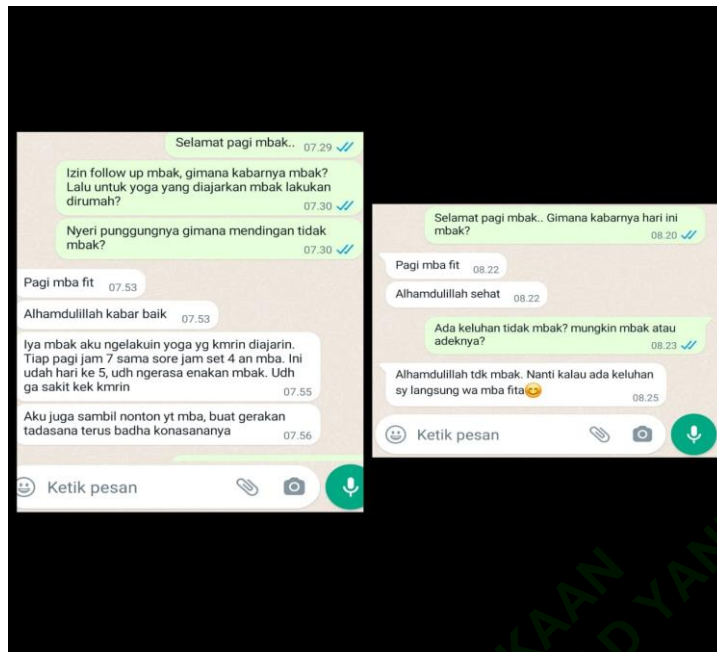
Selamat pagi mbak.. 07.29

Izin follow up mbak, gimana kabarnya mbak? Lalu untuk yoga yang diajarkan mbak lakukan dirumah? 07.30

Nyeri punggungnya gimana mendingan tidak mbak? 07.30

Pagi mba fit 07.53

Alhamdulillah kabar baik 07.53

Iya mbak aku ngelakuin yoga yg kmrin diajarin. Tiap pagi jam 7 sama sore jam set 4 an mba. Ini udah hari ke 5, udh ngerasa enakan mbak. Udh ga sakit kek kmrin 07.55

Aku juga sambil nonton yt mba, buat gerakan tadasana terus badha konasananya 07.56

Ketik pesan

Selamat pagi mbak.. Gimana kabarnya hari ini mbak? 08.20

Pagi mba fit 08.22

Alhamdulillah sehat 08.22

Ada keluhan tidak mbak? mungkin mbak atau adeknya? 08.23

Alhamdulillah tdk mbak. Nanti kalau ada keluhan sy langsung wa mba fita😊 08.25

Ketik pesan

KAAN
D YAN